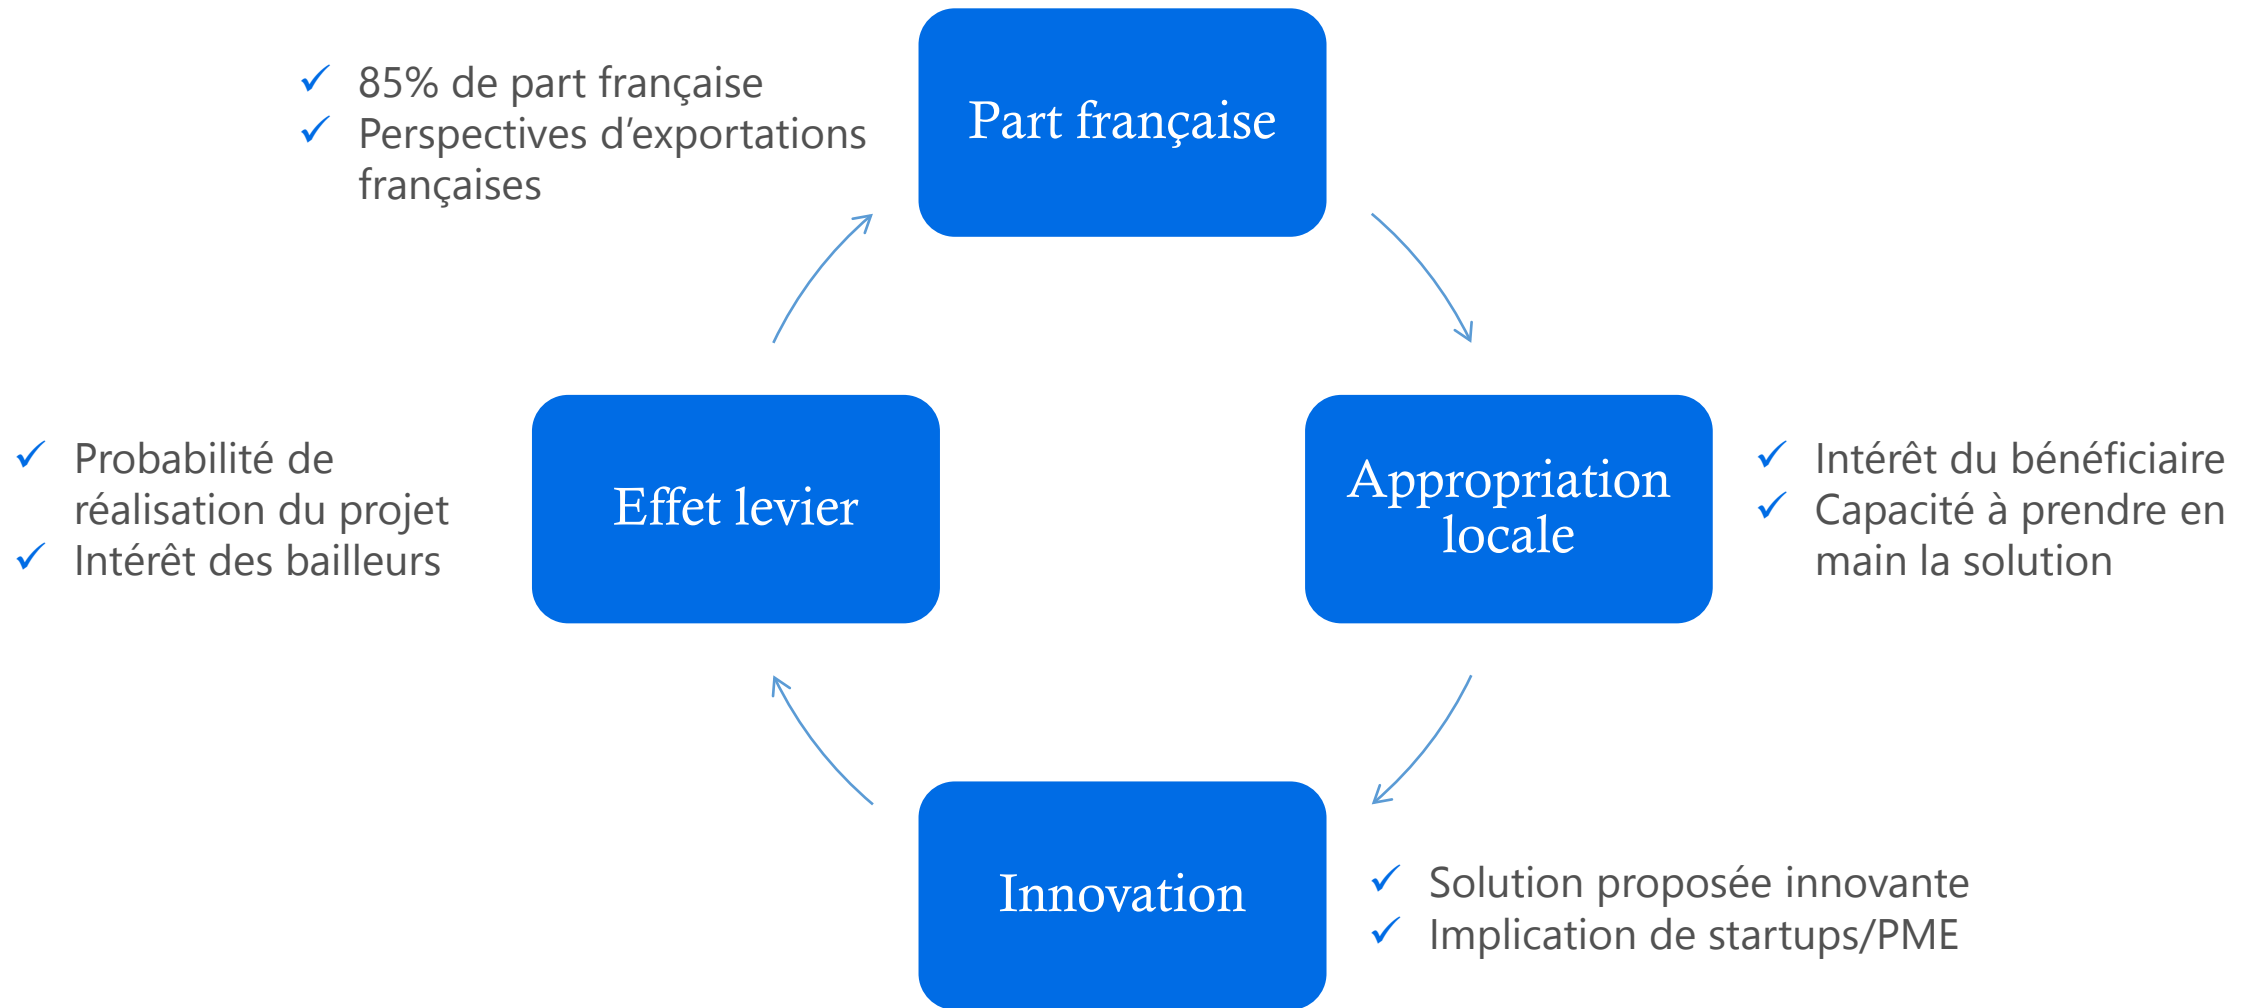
✓ 85% de part française
✓ Perspectives d’exportations françaises

Part française

Appropriation locale

✓ Intérêt du bénéficiaire
✓ Capacité à prendre en main la solution

Innovation

✓ Solution proposée innovante
✓ Implication de startups/PME

Effet levier

✓ Probabilité de réalisation du projet
✓ Intérêt des bailleurs